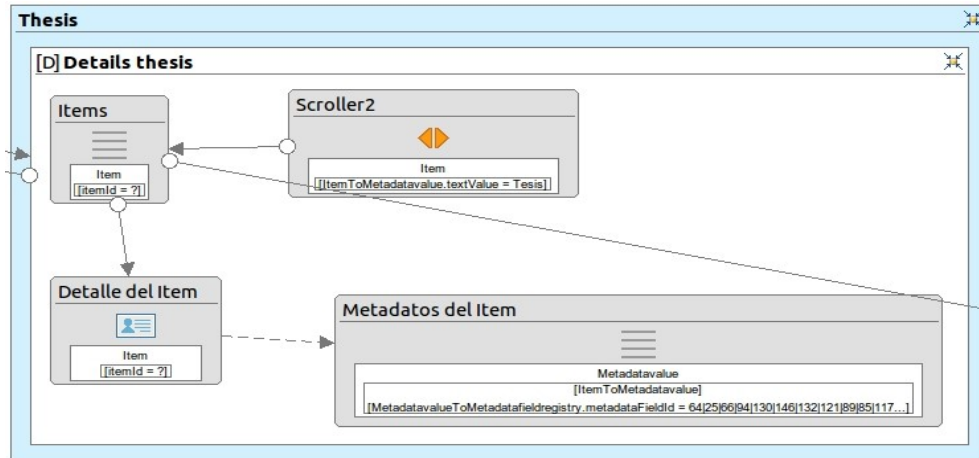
Thesis

[D] Details thesis

Items

Item
[itemId = ?]

Scroller2

Item
[ItemToMetadatavalue.textValue = Tesis]

Detalle del Item

Item
[itemId = ?]

Metadatos del Item

Metadatavalue
[ItemToMetadatavalue]
[MetadatavalueToMetadatafieldregistry.metadataFieldId = 64|25|66|94|130|146|132|121|89|85|117...]